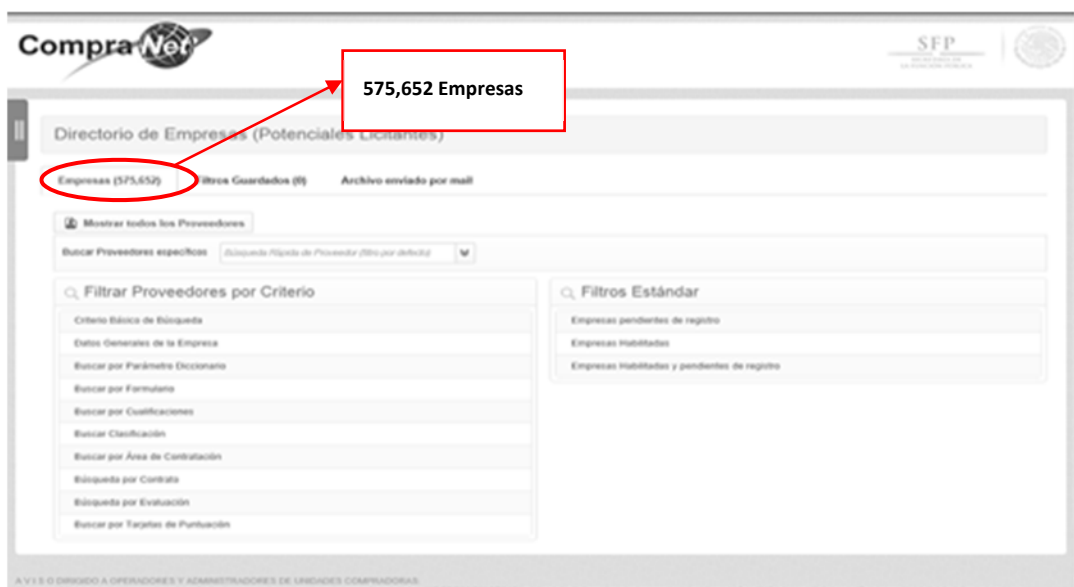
CompraNet

SFP
SECRETARÍA DE LA FUNCIÓN PÚBLICA

575,652 Empresas

Directorio de Empresas (Potenciales Licitantes)

Empresas (575,652) Filtros Guardados (0) Archivo enviado por mail

Mostrar todos los Proveedores

Buscar Proveedores específicos Búsqueda Rápida de Proveedor (filtro por defecto)

Filtrar Proveedores por Criterio

Criterio Básico de Búsqueda
Datos Generales de la Empresa
Buscar por Parámetro Diccionario
Buscar por Formulario
Buscar por Cualificaciones
Buscar Clasificación
Buscar por Área de Contratación
Búsqueda por Contrato
Búsqueda por Evaluación
Buscar por Tarjetas de Puntuación

Filtros Estándar

Empresas pendientes de registro
Empresas Habilitadas
Empresas Habilitadas y pendientes de registro

AVISO DIRIGIDO A OPERADORES Y ADMINISTRADORES DE UNIDADES COMPRADORAS